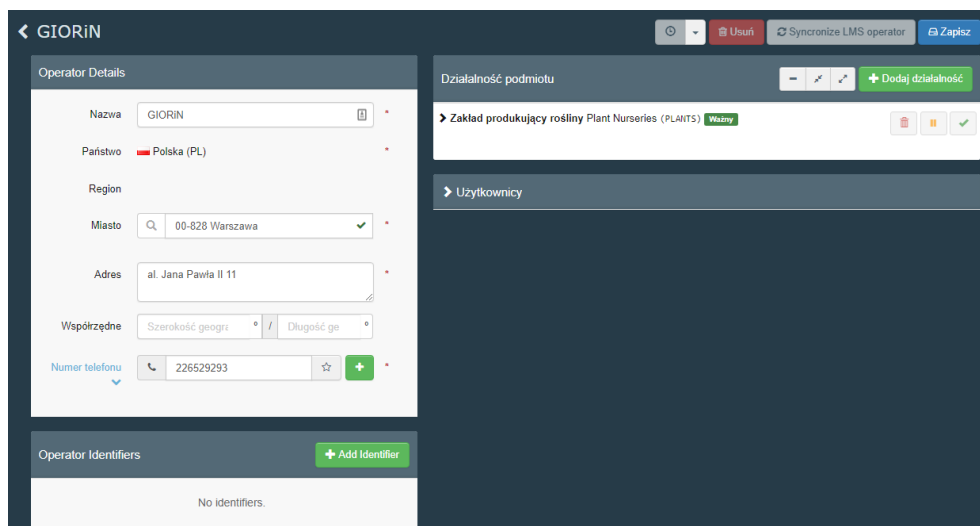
GIORiN

Usuń  Syncronize LMS operator  Zapisz

Operator Details

Nazwa GIORiN *

Państwo Polska (PL) *

Region

Miasto 00-828 Warszawa *

Adres al. Jana Pawła II 11 *

Współrzędne Szerokość geogra ° / Długość ge °

Numer telefonu 226529293 *

Operator Identifiers

Add Identifier

No identifiers.

Działalność podmiotu

Dodaj działalność

Zakład produkujący rośliny Plant Nurseries (PLANTS) Ważny

Użytkownicy